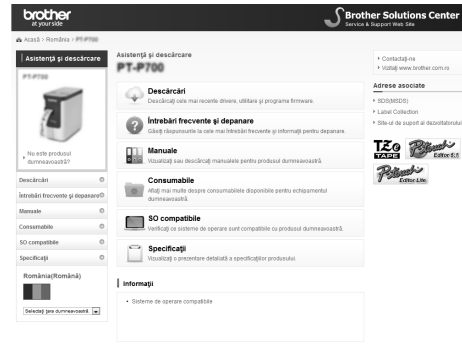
brother
at your side

Brother Solutions Center
Service & Support Web Site

Acasă › România › PT-P700

Asistență și descărcare

PT-P700

No este produsul dumneavoastră?

Descărcări
Întrebări frecvente și depanare
Manuale
Consumabile
SO compatibile
Specificații

România(Română)

Selectați țara dumneavoastră

Asistență și descărcare

PT-P700

Descărcări
Descărcați cele mai recente drivere, utilitare și programe firmware.

Întrebări frecvente și depanare
Găsiți răspunsurile la cele mai întrebări frecvente și informații pentru depanare.

Manuale
Vizualizați sau descărcați manualele pentru produsul dumneavoastră.

Consumabile
Aflați mai multe despre consumabilele disponibile pentru echipamentul dumneavoastră.

SO compatibile
Verificați ce sisteme de operare sunt compatibile cu produsul dumneavoastră.

Specificații
Vizualizați o prezentare detaliată a specificațiilor produsului.

Informații

• Sisteme de operare compatibile

› Contactați-ne
› Vizitați www.brother.com.ro

Adrese asociate

› SDS(MSDS)
› Label Collection
› Site-ul de suport al dezvoltatorului

TZe TAPE
P-touch Editor 5.1
P-touch Editor Lite